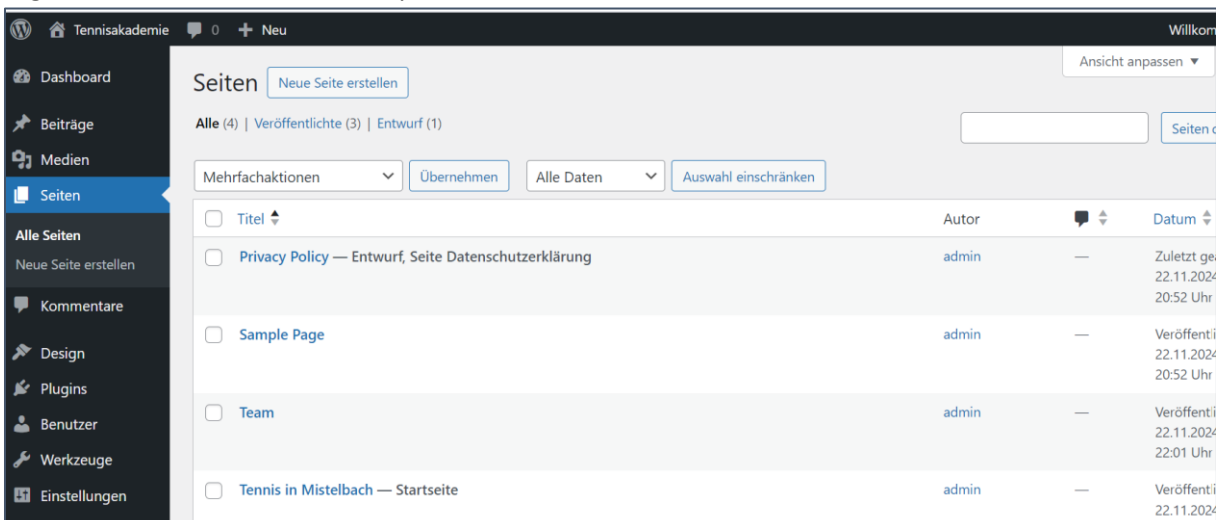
Tennisakademie 0 + Neu Willkom

Dashboard
Beiträge
Medien
Seiten
Alle Seiten
Neue Seite erstellen
Kommentare
Design
Plugins
Benutzer
Werkzeuge
Einstellungen

Ansicht anpassen ▼

Seiten Neue Seite erstellen

Alle (4) | Veröffentlichte (3) | Entwurf (1)

Seiten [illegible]

Mehrfachaktionen Übernehmen Alle Daten Auswahl einschränken

| | Titel | Autor | | Datum |
|---|---|---|---|---|
| | Privacy Policy — Entwurf, Seite Datenschutzerklärung | admin | — | Zuletzt ge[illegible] 22.11.202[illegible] 20:52 Uhr |
| | Sample Page | admin | — | Veröffent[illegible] 22.11.202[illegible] 20:52 Uhr |
| | Team | admin | — | Veröffent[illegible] 22.11.202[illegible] 22:01 Uhr |
| | Tennis in Mistelbach — Startseite | admin | — | Veröffent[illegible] 22.11.202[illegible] |